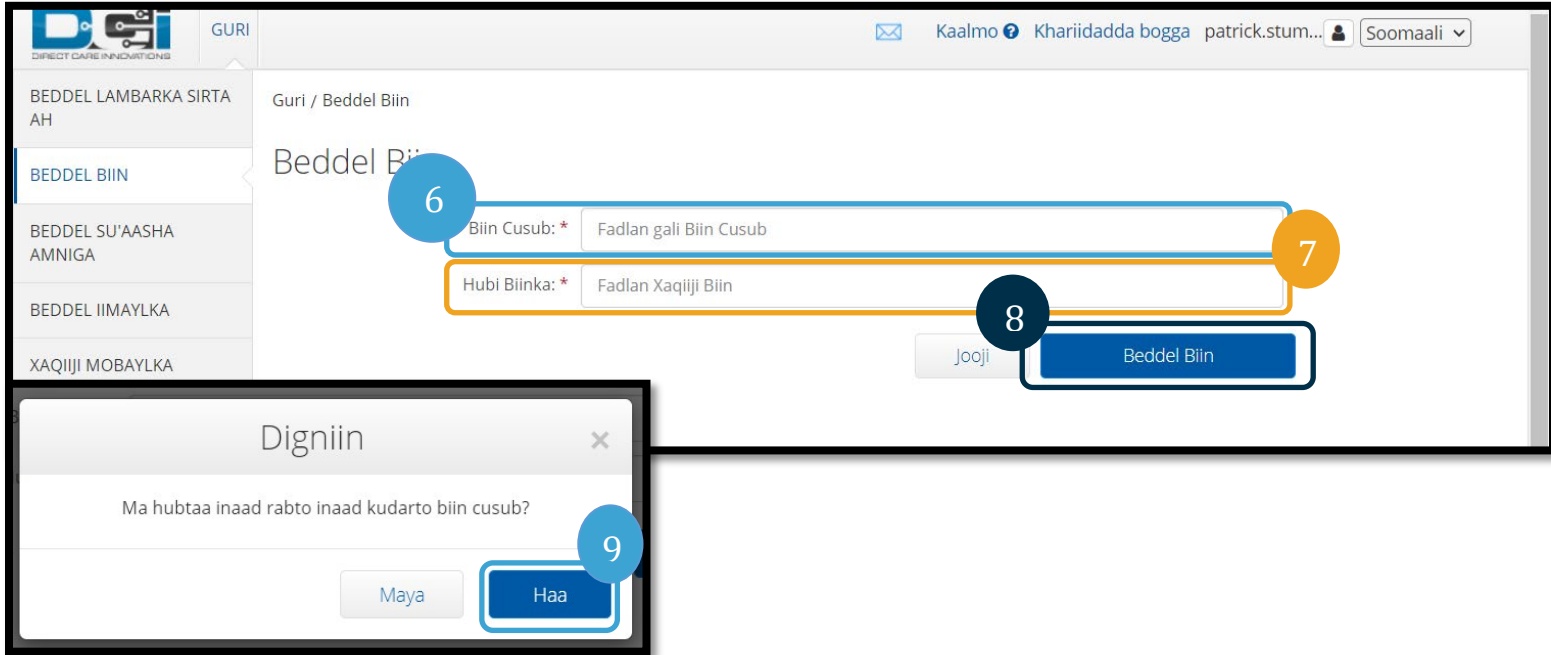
DIRECT CARE INNOVATIONS
GURI
Kaalmo Khariidadda bogga patrick.stum... Soomaali

BEDDEL LAMBARKA SIRTA AH
BEDDEL BIIN
BEDDEL SU'AASHA AMNIGA
BEDDEL IIMAYLKA
XAQIIJI MOBAYLKA

Guri / Beddel Biin

Beddel Bi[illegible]

6
Biin Cusub: * Fadlan gali Biin Cusub
7
Hubi Biinka: * Fadlan Xaqiiji Biin
8
Jooji
Beddel Biin

Digniin
×
Ma hubtaa inaad rabto inaad kudarto biin cusub?
9
Maya
Haa